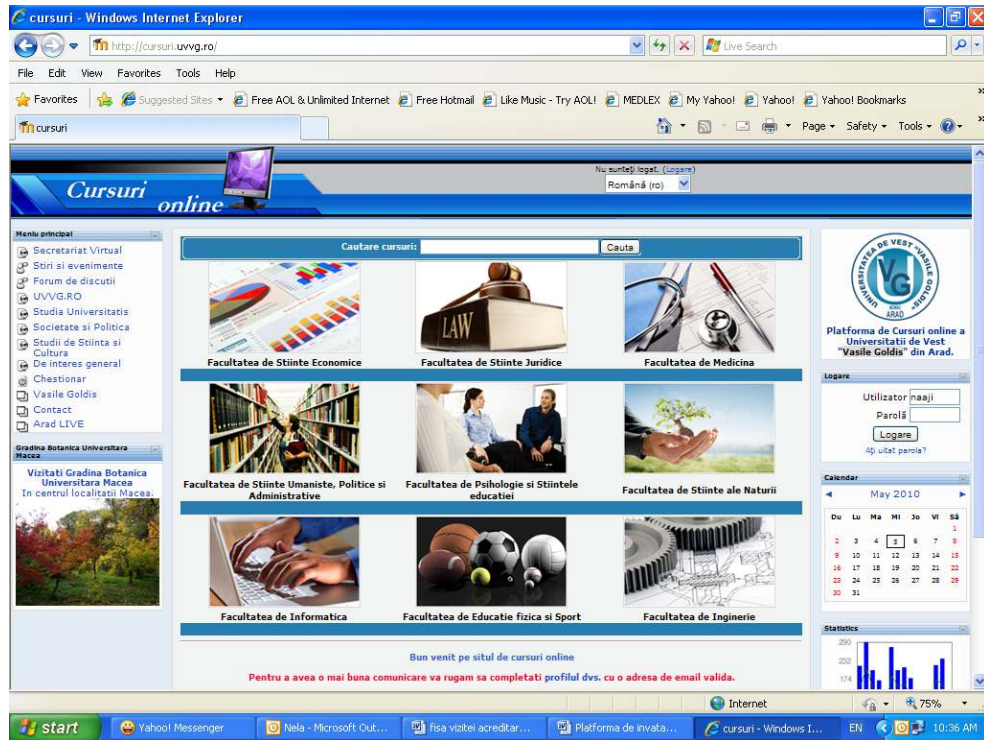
cursuri - Windows Internet Explorer

http://cursuri.uvvg.ro/

Live Search

File Edit View Favorites Tools Help

Favorites | Suggested Sites ▾ Free AOL & Unlimited Internet Free Hotmail Like Music - Try AOL! MEDLEX My Yahoo! Yahoo! Yahoo! Bookmarks

cursuri

Page ▾ Safety ▾ Tools ▾

Cursuri online

Nu sunteţi logat. (Logare)
Română (ro)

Meniu principal
Secretariat Virtual
Stiri si evenimente
Forum de discutii
UVVG.RO
Studia Universitatis
Societate si Politica
Studii de Stiinta si Cultura
De interes general
Chestionar
Vasile Goldis
Contact
Arad LIVE

Gradina Botanica Universitara Macea
Vizitati Gradina Botanica Universitara Macea
In centrul localitatii Macea.

Cautare cursuri: Cauta

LAW

Facultatea de Stiinte Economice
Facultatea de Stiinte Juridice
Facultatea de Medicina
Facultatea de Stiinte Umaniste, Politice si Administrative
Facultatea de Psihologie si Stiintele educatiei
Facultatea de Stiinte ale Naturii
Facultatea de Informatica
Facultatea de Educatie fizica si Sport
Facultatea de Inginerie

Bun venit pe situl de cursuri online

Pentru a avea o mai buna comunicare va rugam sa completati profilul dvs. cu o adresa de email valida.

UNIVERSITATEA DE VEST "VASILE GOLDIS" VG ARAD

Platforma de Cursuri online a Universitatii de Vest "Vasile Goldis" din Arad.

Logare
Utilizator naaji
Parolă
Logare
Aţi uitat parola?

Calendar
May 2010
| Du | Lu | Ma | Mi | Jo | Vi | Sâ |
|---|---|---|---|---|---|---|
| | | | | | | 1 |
| 2 | 3 | 4 | 5 | 6 | 7 | 8 |
| 9 | 10 | 11 | 12 | 13 | 14 | 15 |
| 16 | 17 | 18 | 19 | 20 | 21 | 22 |
| 23 | 24 | 25 | 26 | 27 | 28 | 29 |
| 30 | 31 | | | | | |

Statistics
290
232
174

Internet 75%

start Yahoo! Messenger Nela - Microsoft Out... fisa vizitei acreditar... Platforma de invata... cursuri - Windows I... EN 10:36 AM